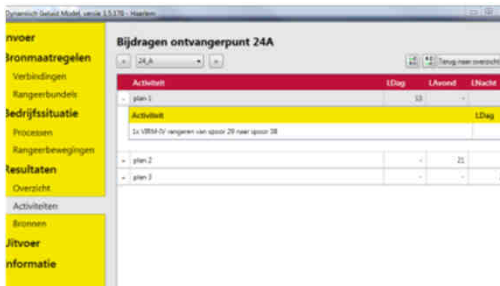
Dynamisch Geluid Model versie 1.5.178 - Haarlem

invoer
Bronmaatregelen
Verbindingen
Rangeerbundels
Bedrijfssituatie
Processen
Rangeerbewegingen
Resultaten
Overzicht
Activiteiten
Bronnen
Uitvoer
Informatie

Bijdragen ontvangerpunt 24A

24_A

Terug naar overzicht

| Activiteit | LDag | LAvond | LNacht |
|---|---|---|---|
| plan 1 | 13 | - | |
| plan 2 | - | 21 | |
| plan 3 | - | - | |

| Activiteit | LDag |
|---|---|
| 1x VIRM-IV rangeren van spoor 29 naar spoor 38 | |